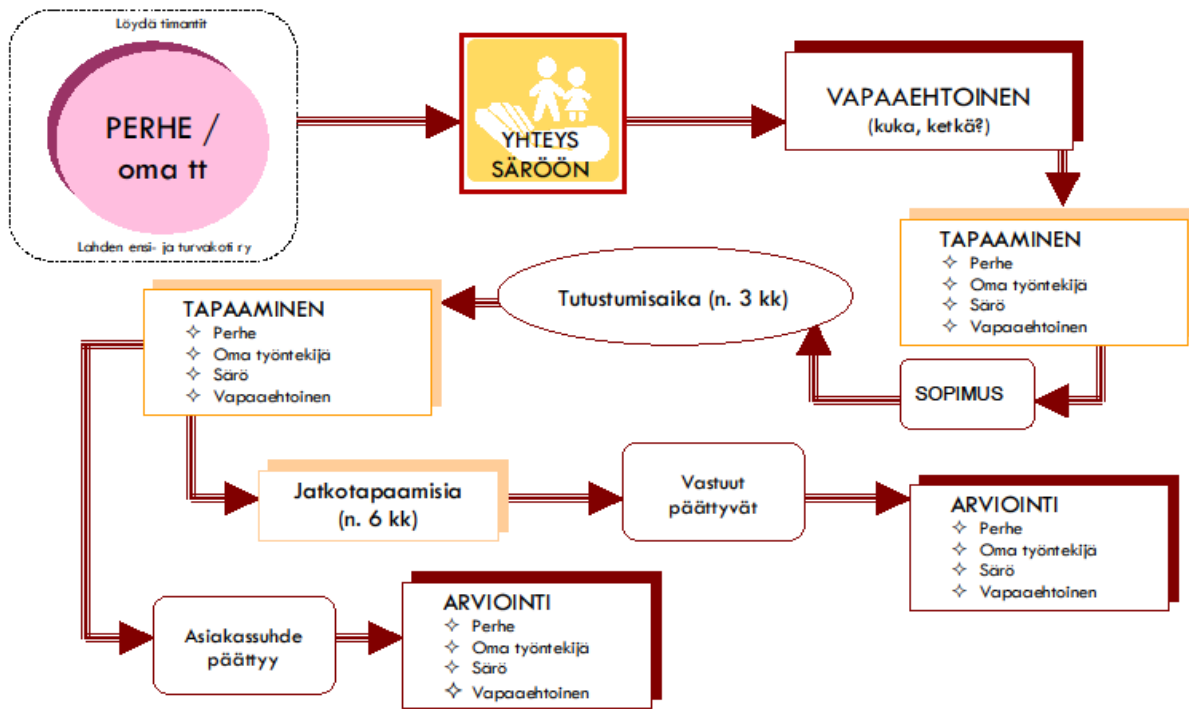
Löydä timantit

PERHE / oma tt

Lahden ensi- ja turvakoti ry

YHTEYS SÄRÖÖN

VAPAAEHTOINEN
(kuka, ketkä?)

TAPAAMINEN
✧ Perhe
✧ Oma työntekijä
✧ Särö
✧ Vapaaehtoinen

SOPIMUS

Tutustumisaika (n. 3 kk)

TAPAAMINEN
✧ Perhe
✧ Oma työntekijä
✧ Särö
✧ Vapaaehtoinen

Jatkotapaamisia
(n. 6 kk)

Vastuut päättyvät

ARVIOINTI
✧ Perhe
✧ Oma työntekijä
✧ Särö
✧ Vapaaehtoinen

Asiakassuhde päättyy

ARVIOINTI
✧ Perhe
✧ Oma työntekijä
✧ Särö
✧ Vapaaehtoinen